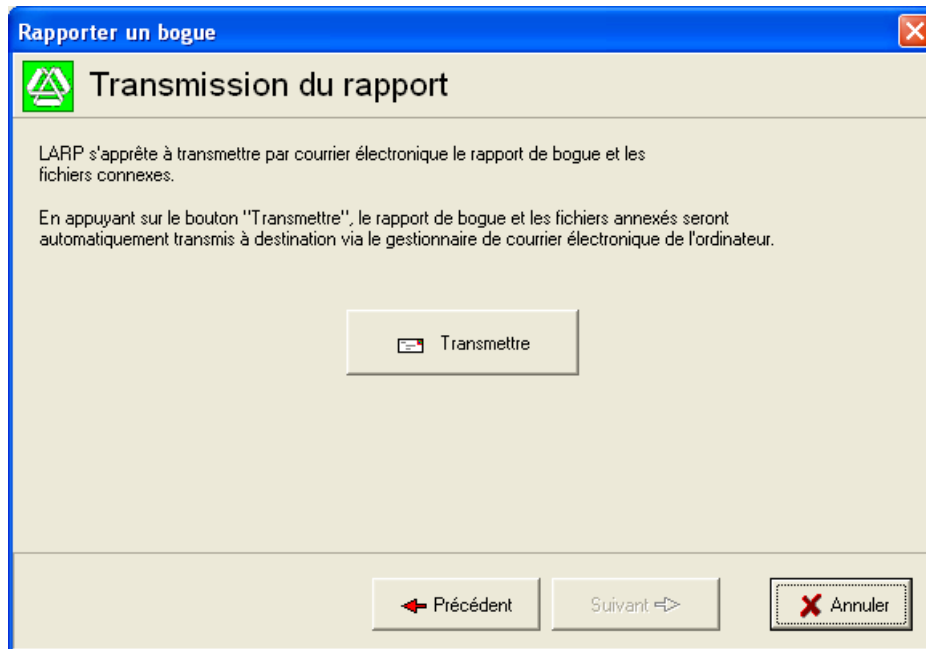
Rapporter un bogue

Transmission du rapport

LARP s'apprête à transmettre par courrier électronique le rapport de bogue et les fichiers connexes.

En appuyant sur le bouton "Transmettre", le rapport de bogue et les fichiers annexés seront automatiquement transmis à destination via le gestionnaire de courrier électronique de l'ordinateur.

Transmettre

Précédent

Suivant

Annuler